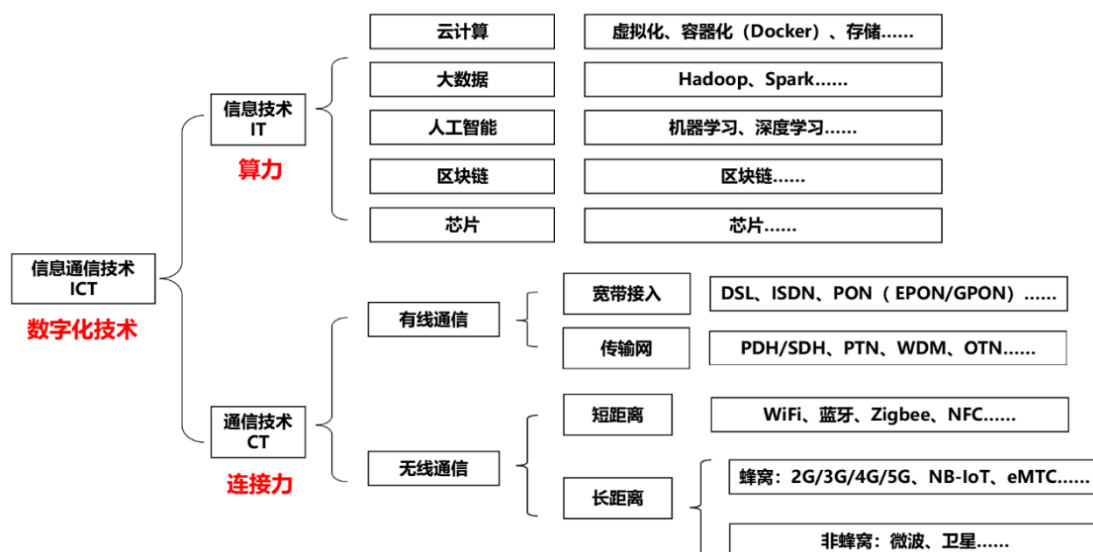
信息通信技术
ICT
数字化技术

信息技术
IT
算力

云计算
虚拟化、容器化（Docker）、存储……

大数据
Hadoop、Spark……

人工智能
机器学习、深度学习……

区块链
区块链……

芯片
芯片……

通信技术
CT
连接力

有线通信

宽带接入
DSL、ISDN、PON（EPON/GPON）……

传输网
PDH/SDH、PTN、WDM、OTN……

无线通信

短距离
WiFi、蓝牙、Zigbee、NFC……

长距离
蜂窝：2G/3G/4G/5G、NB-IoT、eMTC……
非蜂窝：微波、卫星……